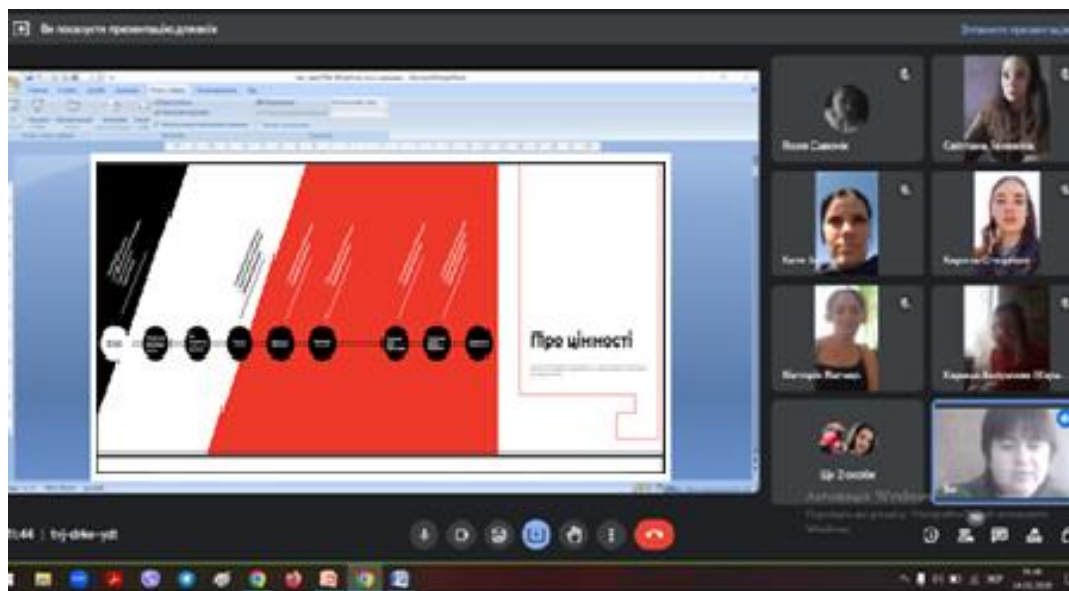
Ви показуєте презентацію для всіх

Зупинити презентацію

Про цінності

Яна Савчук

Світлана Яковлєва

Катя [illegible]

Карина Стефанів

Вікторія Мигаль

Карина Бондаренко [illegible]

Ця 2 особи

Ви

Активація Windows

Перейдіть до розділу "Параметри", щоб активувати Windows.

0:44 | tvj-dike-ydt